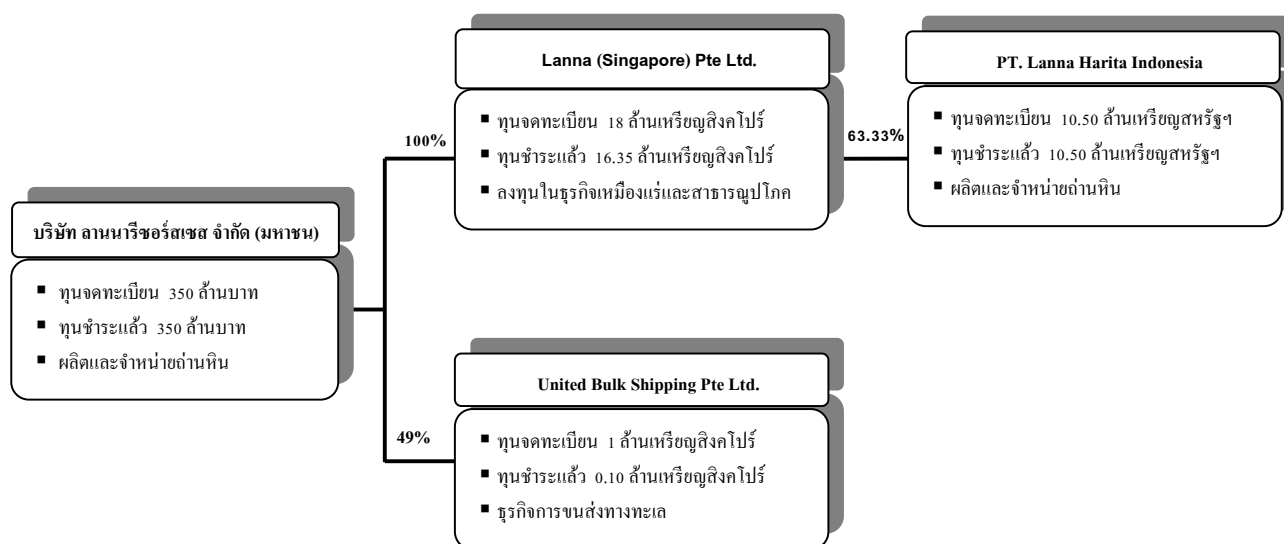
บริษัท ลานนารีซอร์สเซส จำกัด (มหาชน)

■ ทุนจดทะเบียน 350 ล้านบาท
■ ทุนชำระแล้ว 350 ล้านบาท
■ ผลิตและจำหน่ายถ่านหิน

100%

Lanna (Singapore) Pte Ltd.

■ ทุนจดทะเบียน 18 ล้านเหรียญสิงคโปร์
■ ทุนชำระแล้ว 16.35 ล้านเหรียญสิงคโปร์
■ ลงทุนในธุรกิจเหมืองแร่และสาธารณูปโภค

63.33%

PT. Lanna Harita Indonesia

■ ทุนจดทะเบียน 10.50 ล้านเหรียญสหรัฐฯ
■ ทุนชำระแล้ว 10.50 ล้านเหรียญสหรัฐฯ
■ ผลิตและจำหน่ายถ่านหิน

49%

United Bulk Shipping Pte Ltd.

■ ทุนจดทะเบียน 1 ล้านเหรียญสิงคโปร์
■ ทุนชำระแล้ว 0.10 ล้านเหรียญสิงคโปร์
■ ธุรกิจการขนส่งทางทะเล